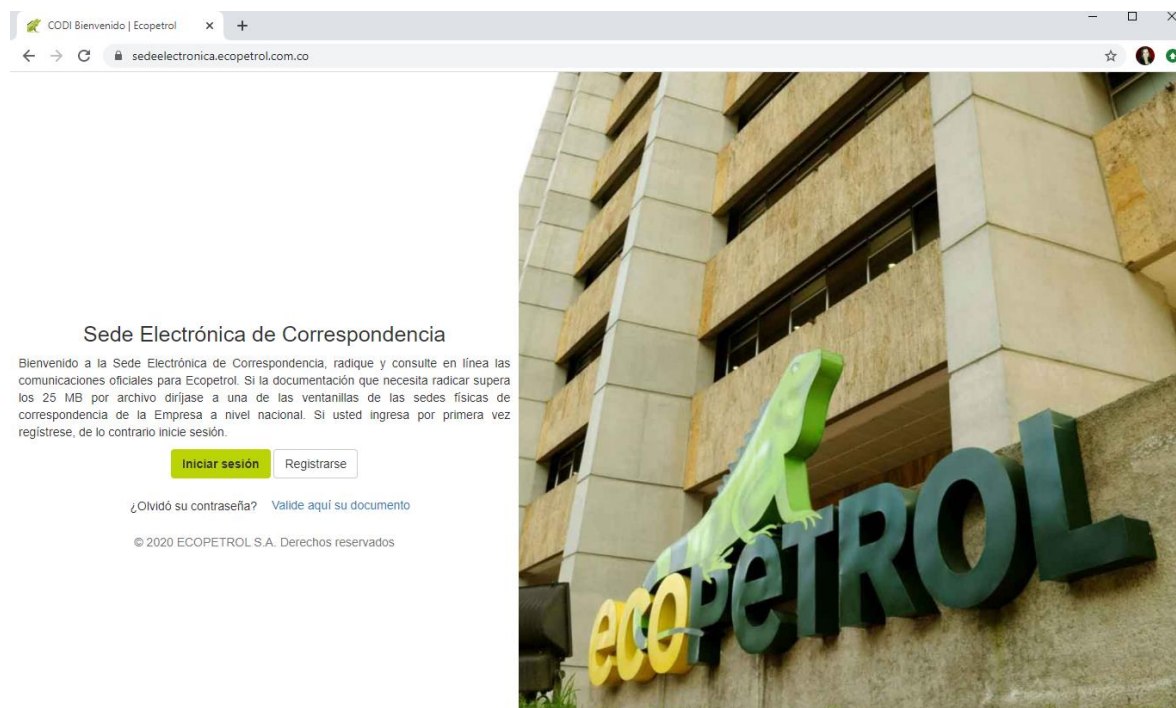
CODI Bienvenido | Ecopetrol
sedeelectronica.ecopetrol.com.co

Sede Electrónica de Correspondencia

Bienvenido a la Sede Electrónica de Correspondencia, radique y consulte en línea las comunicaciones oficiales para Ecopetrol. Si la documentación que necesita radicar supera los 25 MB por archivo diríjase a una de las ventanillas de las sedes físicas de correspondencia de la Empresa a nivel nacional. Si usted ingresa por primera vez regístrese, de lo contrario inicie sesión.

Iniciar sesión Registrarse

¿Olvidó su contraseña? Valide aquí su documento

© 2020 ECOPETROL S.A. Derechos reservados

ecopetrol